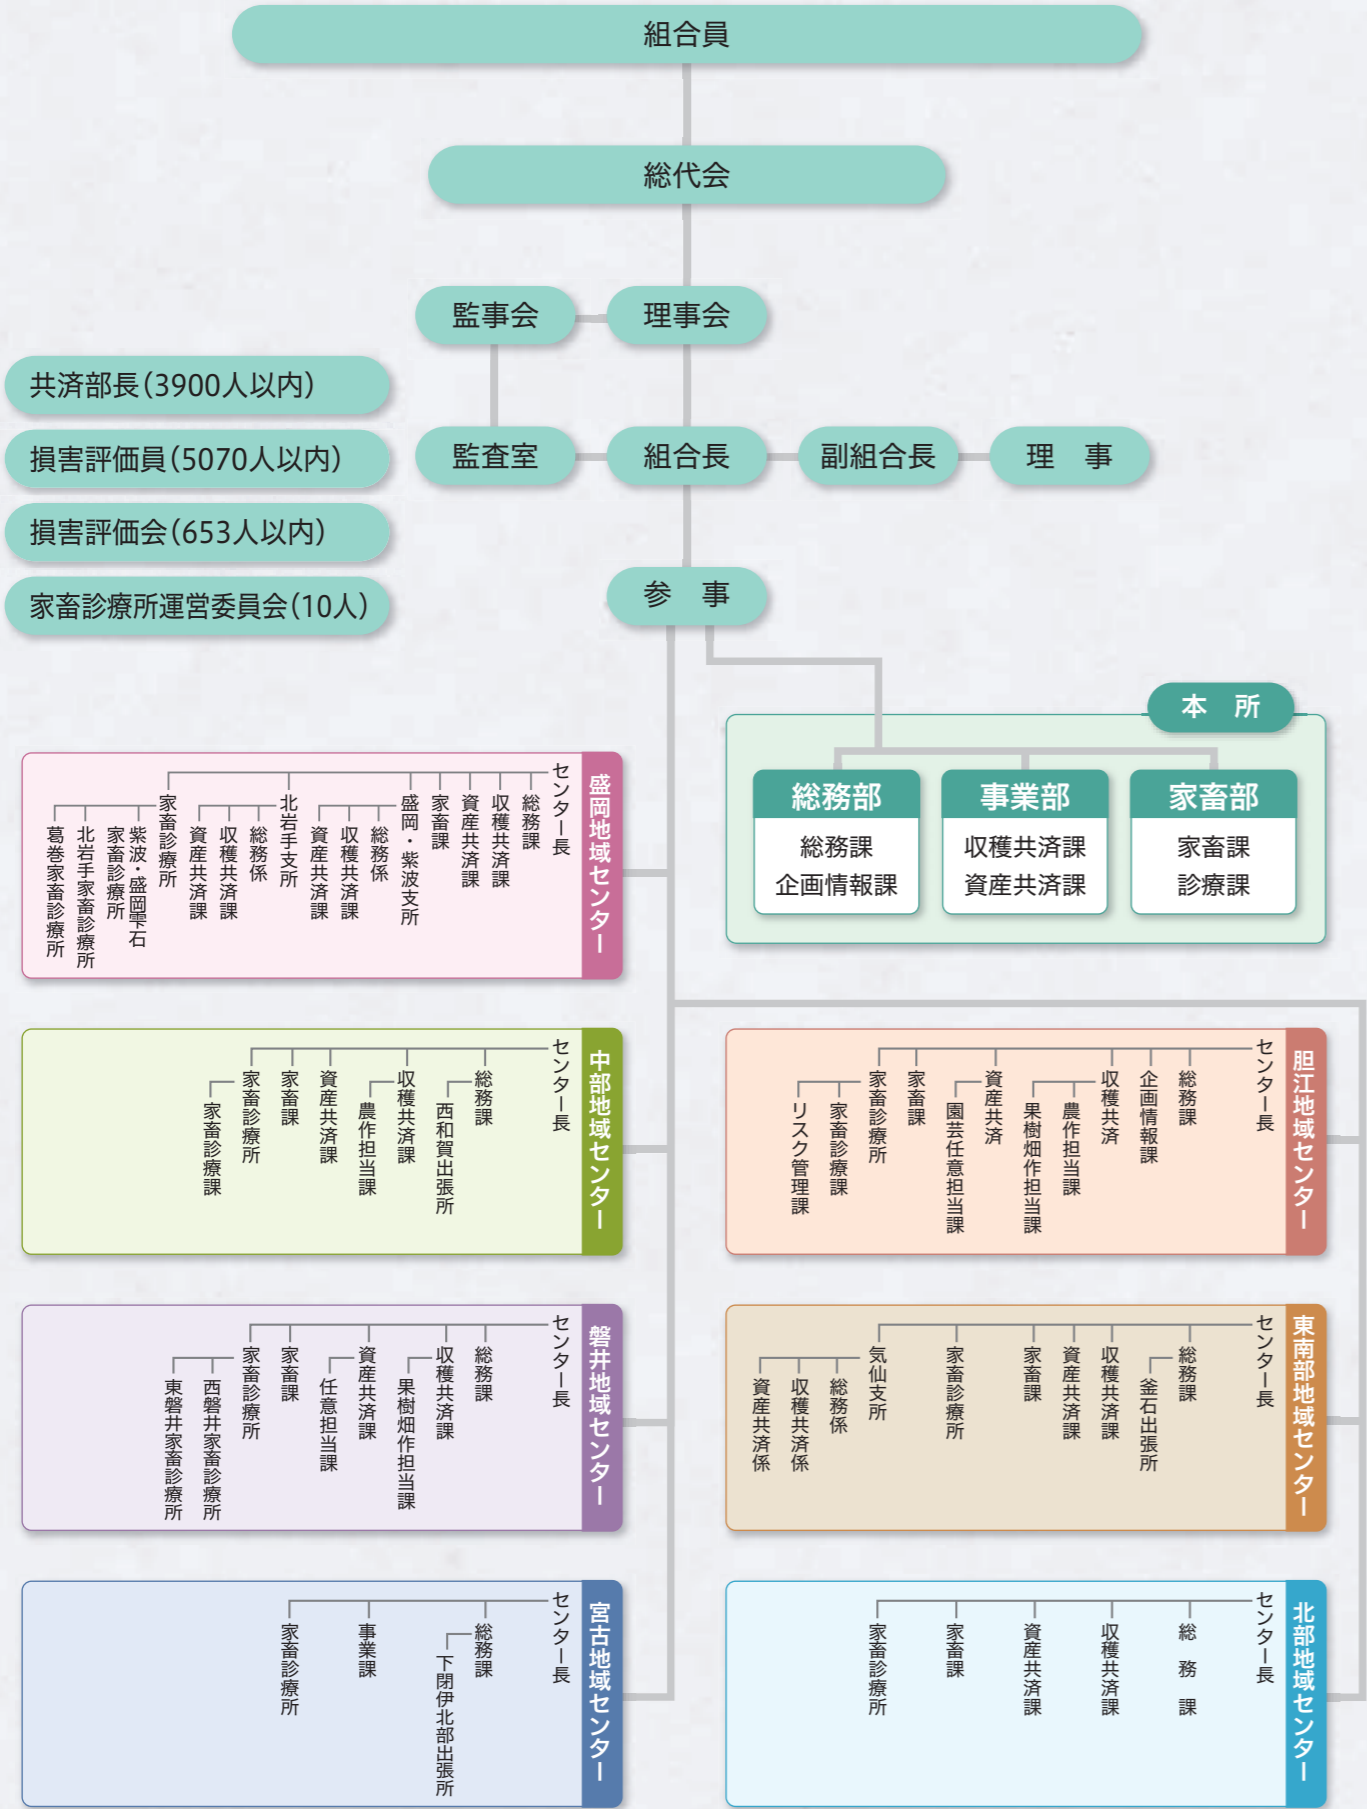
組合員

総代会

監事会
理事会

共済部長(3900人以内)
損害評価員(5070人以内)
損害評価会(653人以内)
家畜診療所運営委員会(10人)

監査室
組合長
副組合長
理　事

参　事

本　所

総務部
総務課
企画情報課

事業部
収穫共済課
資産共済課

家畜部
家畜課
診療課

盛岡地域センター
センター長
総務課
収穫共済課
資産共済課
家畜課
盛岡・紫波支所
総務係
収穫共済課
資産共済課
北岩手支所
総務係
収穫共済課
資産共済課
家畜診療所
紫波・盛岡雫石家畜診療所
北岩手家畜診療所
葛巻家畜診療所

中部地域センター
センター長
総務課
西和賀出張所
収穫共済課
農作担当課
資産共済課
家畜課
家畜診療所
家畜診療課

胆江地域センター
センター長
総務課
企画情報課
収穫共済
農作担当課
果樹畑作担当課
資産共済
園芸任意担当課
家畜課
家畜診療所
家畜診療課
リスク管理課

磐井地域センター
センター長
総務課
収穫共済課
果樹畑作担当課
資産共済課
任意担当課
家畜課
家畜診療所
西磐井家畜診療所
東磐井家畜診療所

東南部地域センター
センター長
総務課
釜石出張所
収穫共済課
資産共済課
家畜課
家畜診療所
気仙支所
総務係
収穫共済係
資産共済係

宮古地域センター
センター長
総務課
下閉伊北部出張所
事業課
家畜診療所

北部地域センター
センター長
総務課
収穫共済課
資産共済課
家畜課
家畜診療所